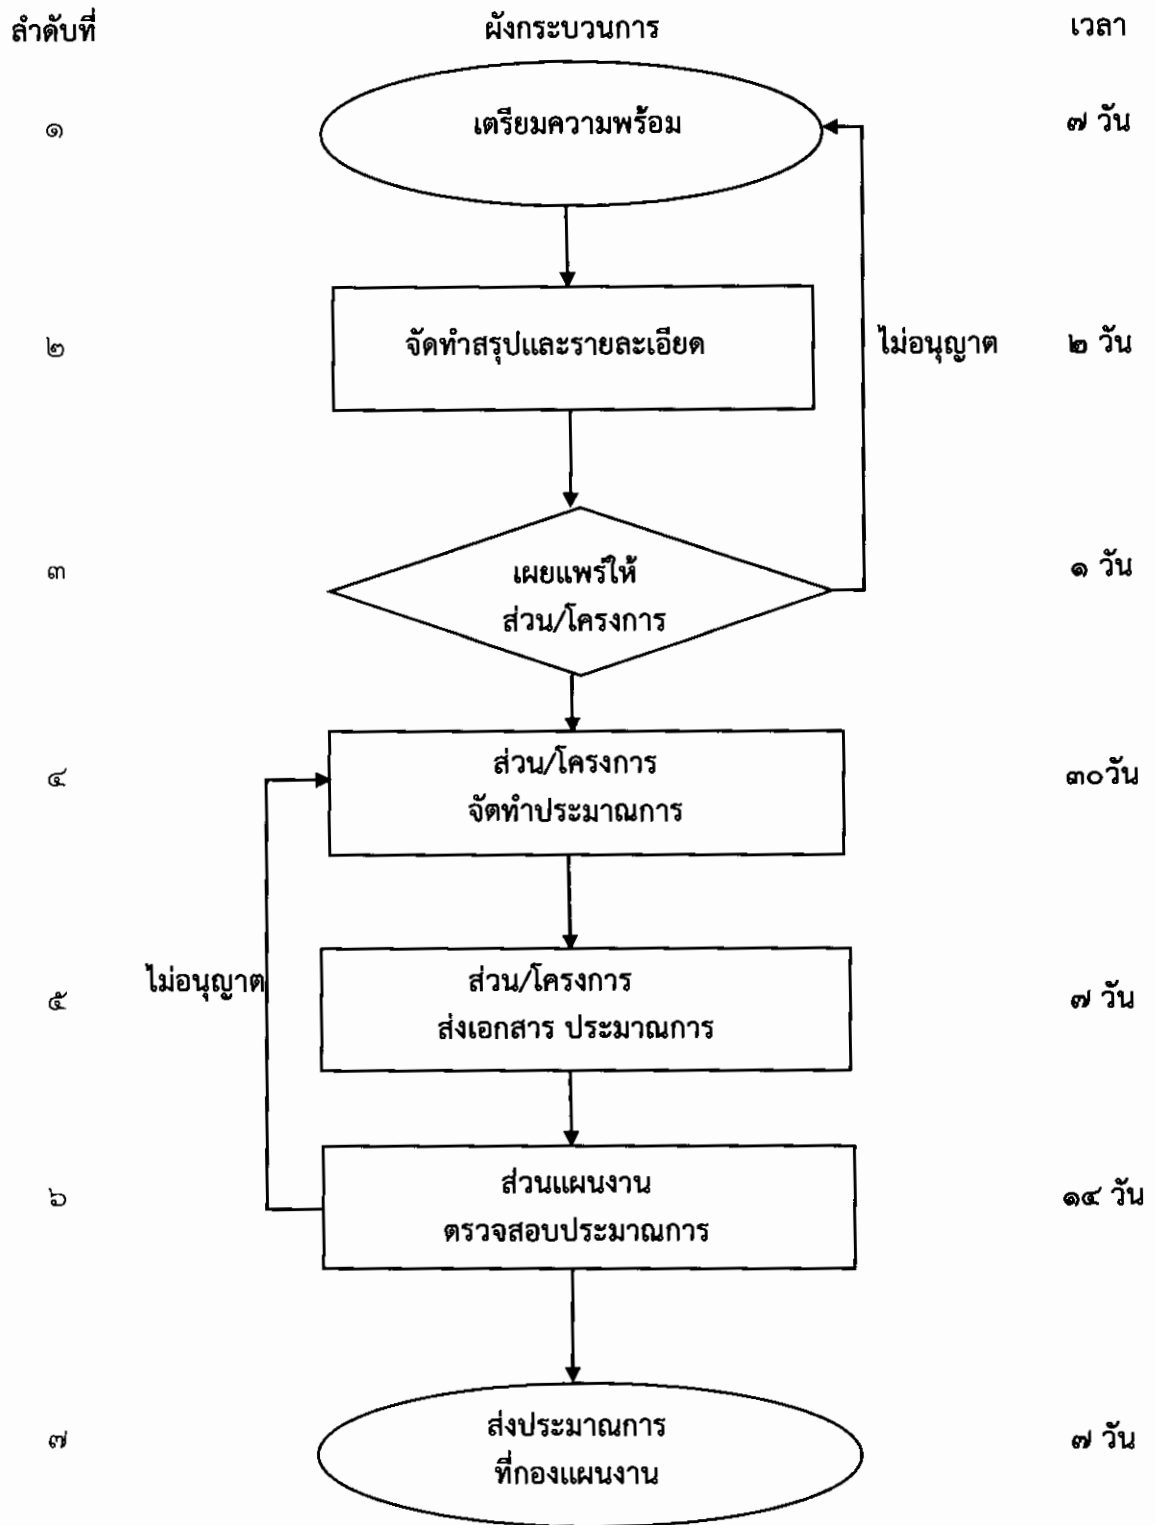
ลำดับที่ ผังกระบวนการ เวลา

๑ เตรียมความพร้อม ๗ วัน

๒ จัดทำสรุปและรายละเอียด ไม่อนุญาต ๒ วัน

๓ เผยแพร่ให้ ส่วน/โครงการ ๑ วัน

๔ ส่วน/โครงการ จัดทำประมาณการ ๓๐วัน

๕ ไม่อนุญาต ส่วน/โครงการ ส่งเอกสาร ประมาณการ ๗ วัน

๖ ส่วนแผนงาน ตรวจสอบประมาณการ ๑๔ วัน

๗ ส่งประมาณการ ที่กองแผนงาน ๗ วัน